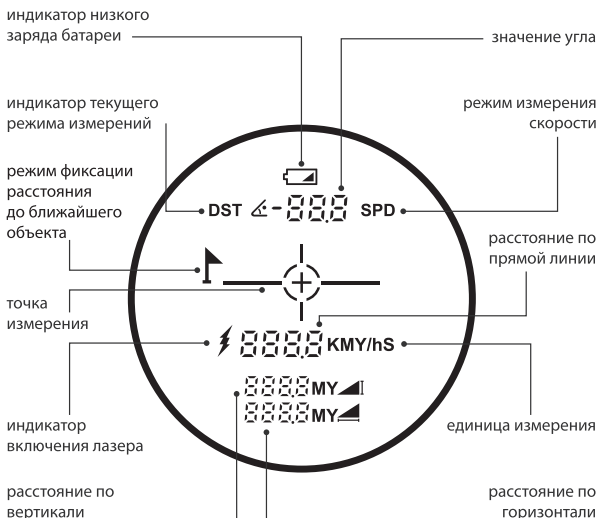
индикатор низкого заряда батареи

значение угла

индикатор текущего режима измерений

режим измерения скорости

режим фиксации расстояния до ближайшего объекта

DST

-888

SPD

расстояние по прямой линии

точка измерения

8888 KMY/hS

8888 MY

8888 MY

индикатор включения лазера

единица измерения

расстояние по вертикали

расстояние по горизонтали